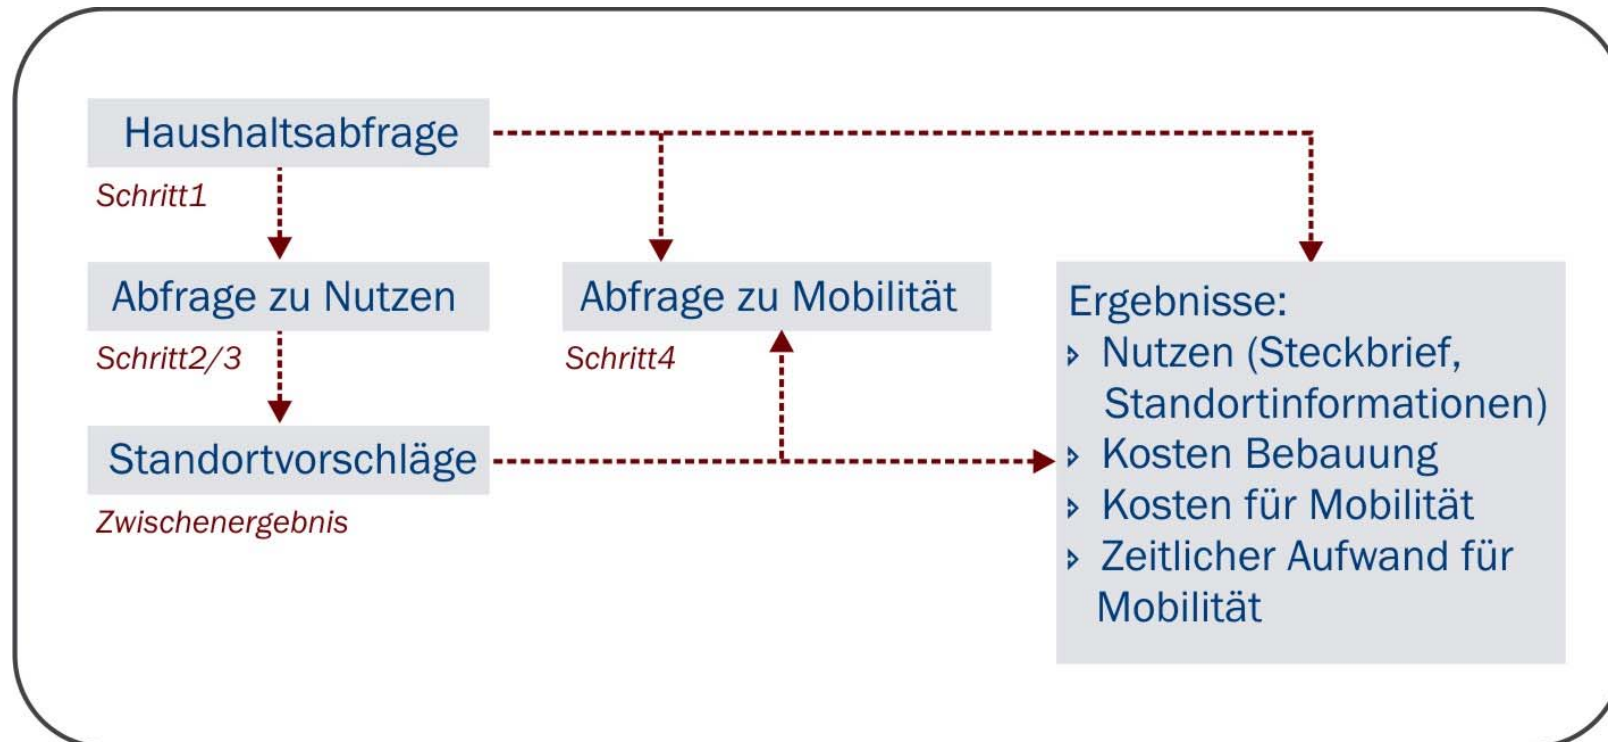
Haushaltsabfrage

Schritt1

Abfrage zu Nutzen

Schritt2/3

Standortvorschläge

Zwischenergebnis

Abfrage zu Mobilität

Schritt4

Ergebnisse:
- Nutzen (Steckbrief, Standortinformationen)
- Kosten Bebauung
- Kosten für Mobilität
- Zeitlicher Aufwand für Mobilität